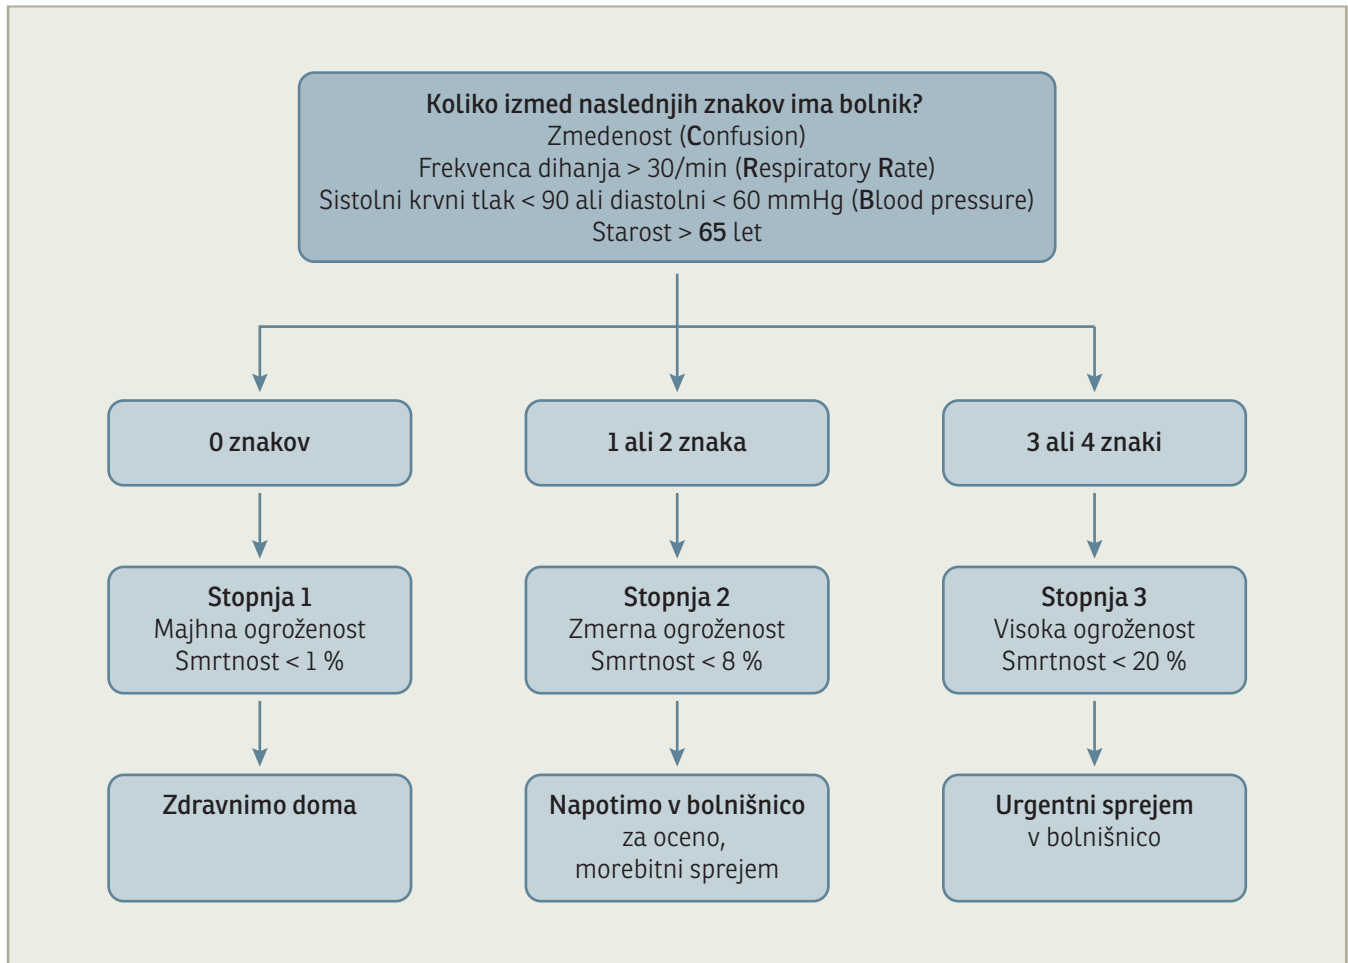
**Koliko izmed naslednjih znakov ima bolnik?**
Zmedenost (**C**onfusion)
Frekvenca dihanja > 30/min (**R**espiratory **R**ate)
Sistolni krvni tlak < 90 ali diastolni < 60 mmHg (**B**lood pressure)
Starost > **65** let

**0 znakov**

**1 ali 2 znaka**

**3 ali 4 znaki**

**Stopnja 1**
Majhna ogroženost
Smrtnost < 1 %

**Stopnja 2**
Zmerna ogroženost
Smrtnost < 8 %

**Stopnja 3**
Visoka ogroženost
Smrtnost < 20 %

**Zdravnimo doma**

**Napotimo v bolnišnico**
za oceno,
morebitni sprejem

**Urgentni sprejem**
v bolnišnico